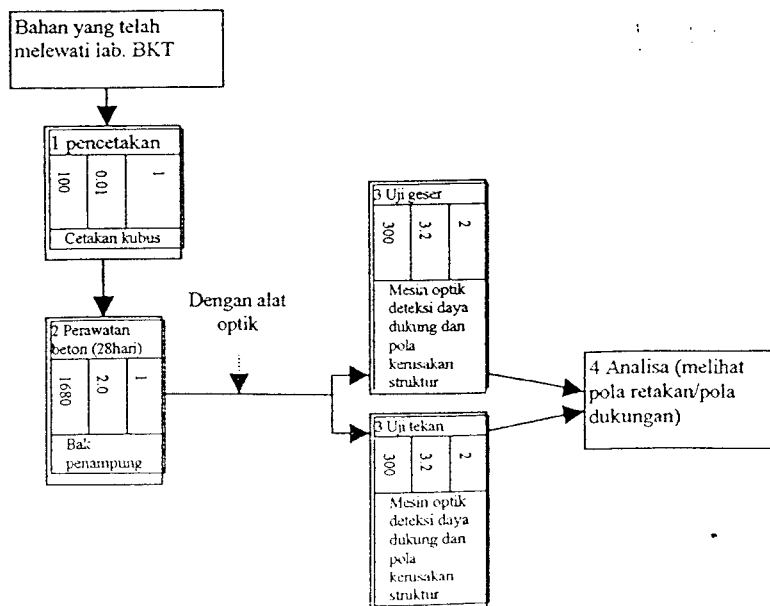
Bahan yang telah melewati lab. BKT

1 pencetakan
100
0.01
1
Cetakan kubus

2 Perawatan beton (28hari)
1680
2.0
1
Bak penampung

Dengan alat optik

3 Uji geser
300
3.2
2
Mesin optik deteksi daya dukung dan pola kerusakan struktur

3 Uji tekan
300
3.2
2
Mesin optik deteksi daya dukung dan pola kerusakan struktur

4 Analisa (melihat pola retakan/pola dukungan)